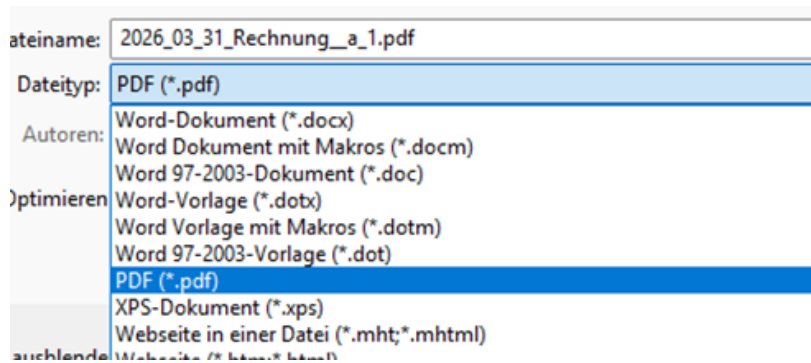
ateiname: 2026_03_31_Rechnung__a_1.pdf

Dateityp: PDF (*.pdf)

Autoren:

Optimieren

ausblende

Word-Dokument (*.docx)
Word Dokument mit Makros (*.docm)
Word 97-2003-Dokument (*.doc)
Word-Vorlage (*.dotx)
Word Vorlage mit Makros (*.dotm)
Word 97-2003-Vorlage (*.dot)
PDF (*.pdf)
XPS-Dokument (*.xps)
Webseite in einer Datei (*.mht;*.mhtml)
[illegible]